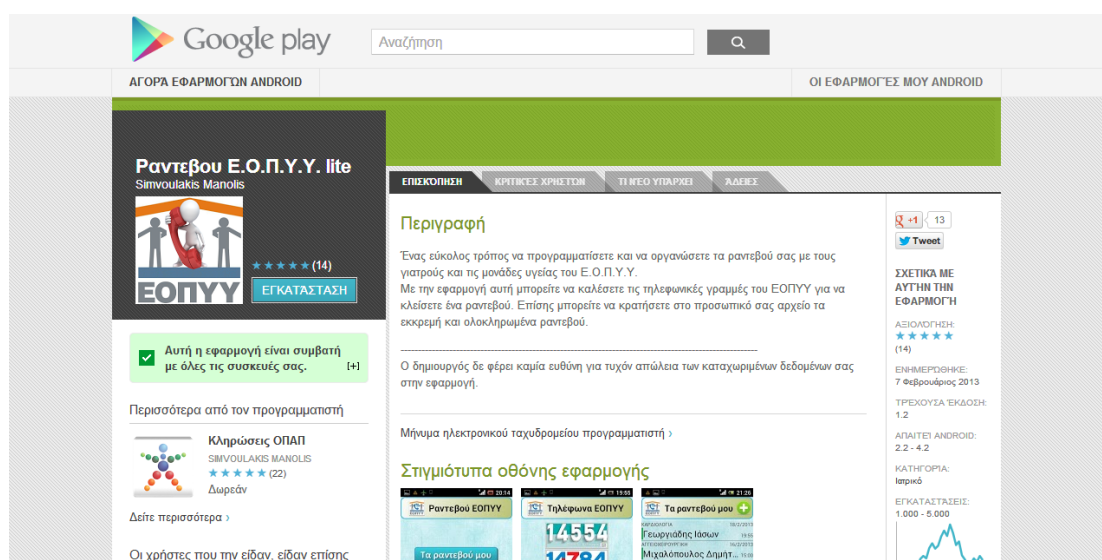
Google play

Αναζήτηση

ΑΓΟΡΆ ΕΦΑΡΜΟΓΏΝ ANDROID

ΟΙ ΕΦΑΡΜΟΓΈΣ ΜΟΥ ANDROID

Ραντεβου Ε.Ο.Π.Υ.Υ. lite

Simvoulakis Manolis

ΕΟΠΥΥ

★★★★★ (14)

ΕΓΚΑΤΑΣΤΑΣΗ

Αυτή η εφαρμογή είναι συμβατή με όλες τις συσκευές σας. [+]

Περισσότερα από τον προγραμματιστή

Κληρώσεις ΟΠΑΠ

SIMVOULAKIS MANOLIS

★★★★★ (22)

Δωρεάν

Δείτε περισσότερα ›

Οι χρήστες που την είδαν, είδαν επίσης

ΕΠΙΣΚΌΠΗΣΗ

ΚΡΙΤΙΚΈΣ ΧΡΗΣΤΏΝ

ΤΙ ΝΈΟ ΥΠΆΡΧΕΙ

ΆΔΕΙΕΣ

Περιγραφή

Ένας εύκολος τρόπος να προγραμματίσετε και να οργανώσετε τα ραντεβού σας με τους γιατρούς και τις μονάδες υγείας του Ε.Ο.Π.Υ.Υ.
Με την εφαρμογή αυτή μπορείτε να καλέσετε τις τηλεφωνικές γραμμές του ΕΟΠΥΥ για να κλείσετε ένα ραντεβού. Επίσης μπορείτε να κρατήσετε στο προσωπικό σας αρχείο τα εκκρεμή και ολοκληρωμένα ραντεβού.

------------------------------------------------------------------------------------

Ο δημιουργός δε φέρει καμία ευθύνη για τυχόν απώλεια των καταχωριμένων δεδομένων σας στην εφαρμογή.

Μήνυμα ηλεκτρονικού ταχυδρομείου προγραμματιστή ›

Στιγμιότυπα οθόνης εφαρμογής

Ραντεβού ΕΟΠΥΥ

Τα ραντεβού μου

Τηλέφωνα ΕΟΠΥΥ

14554

14784

Τα ραντεβού μου

Γεωργιάδης Ιάσων

Μιχαλόπουλος Δημητ...

+1 13

Tweet

ΣΧΕΤΙΚΆ ΜΕ ΑΥΤΉΝ ΤΗΝ ΕΦΑΡΜΟΓΉ

ΑΞΙΟΛΌΓΗΣΗ:
★★★★★
(14)

ΕΝΗΜΕΡΏΘΗΚΕ:
7 Φεβρουάριος 2013

ΤΡΈΧΟΥΣΑ ΈΚΔΟΣΗ:
1.2

ΑΠΑΙΤΕΊ ANDROID:
2.2 - 4.2

ΚΑΤΗΓΟΡΊΑ:
Ιατρικό

ΕΓΚΑΤΑΣΤΆΣΕΙΣ:
1.000 - 5.000